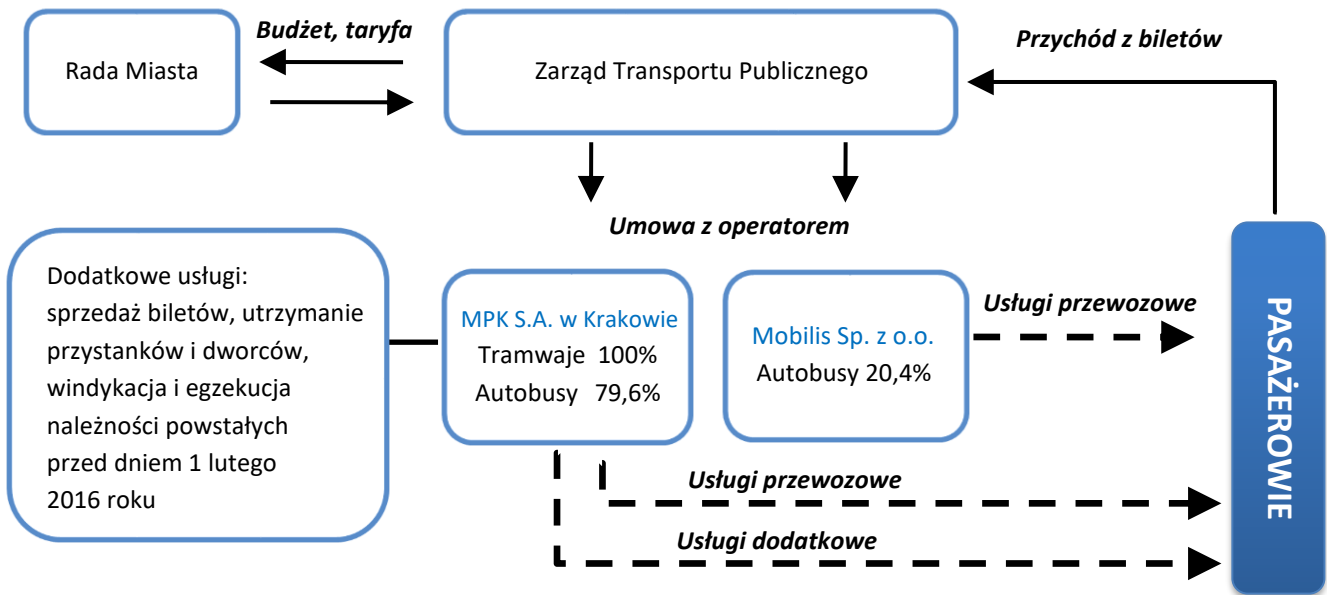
Rada Miasta

Budżet, taryfa

Zarząd Transportu Publicznego

Przychód z biletów

Umowa z operatorem

Dodatkowe usługi: sprzedaż biletów, utrzymanie przystanków i dworców, windykacja i egzekucja należności powstałych przed dniem 1 lutego 2016 roku

MPK S.A. w Krakowie
Tramwaje 100%
Autobusy 79,6%

Mobilis Sp. z o.o.
Autobusy 20,4%

Usługi przewozowe

PASAŻEROWIE

Usługi przewozowe

Usługi dodatkowe